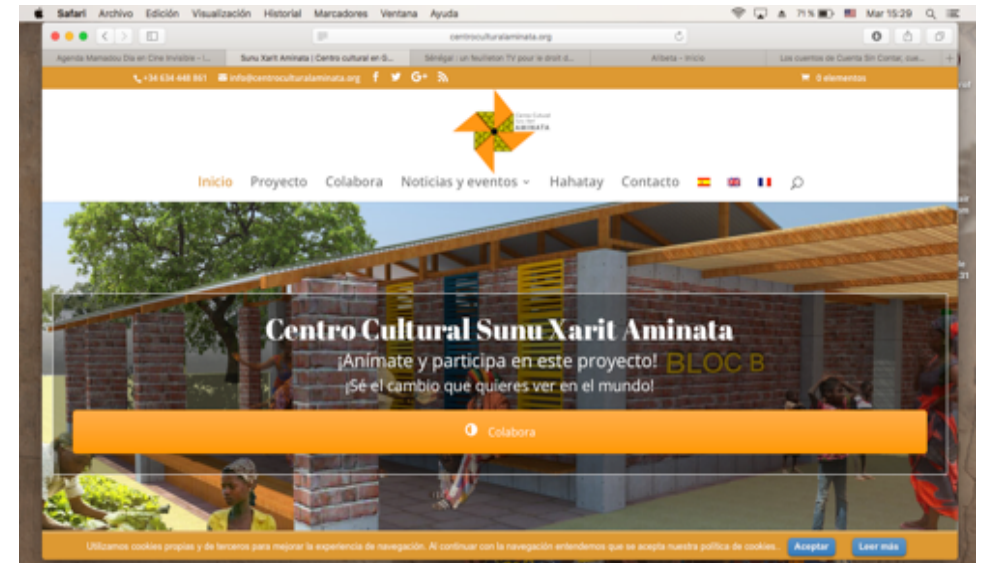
Safari Archivo Edición Visualización Historial Marcadores Ventana Ayuda

71 % Mar 15:29

centroculturalaminata.org

Agenda Mamadou Dia en Cine Invisible - ... | Sunu Xarit Aminata | Centro cultural en S... | Sénégal : un feuilleton TV pour le droit d... | Albeta - Inicio | Los cuentos de Cuenta Sin Contar, cue...

+34 634 448 861 info@centroculturalaminata.org

0 elementos

Centro Cultural Sunu Xarit AMINATA

Inicio Proyecto Colabora Noticias y eventos Hahatay Contacto

Centro Cultural Sunu Xarit Aminata

¡Anímate y participa en este proyecto!

BLOC B

¡Sé el cambio que quieres ver en el mundo!

Colabora

Utilizamos cookies propias y de terceros para mejorar la experiencia de navegación. Al continuar con la navegación entendemos que se acepta nuestra política de cookies. Aceptar Leer más